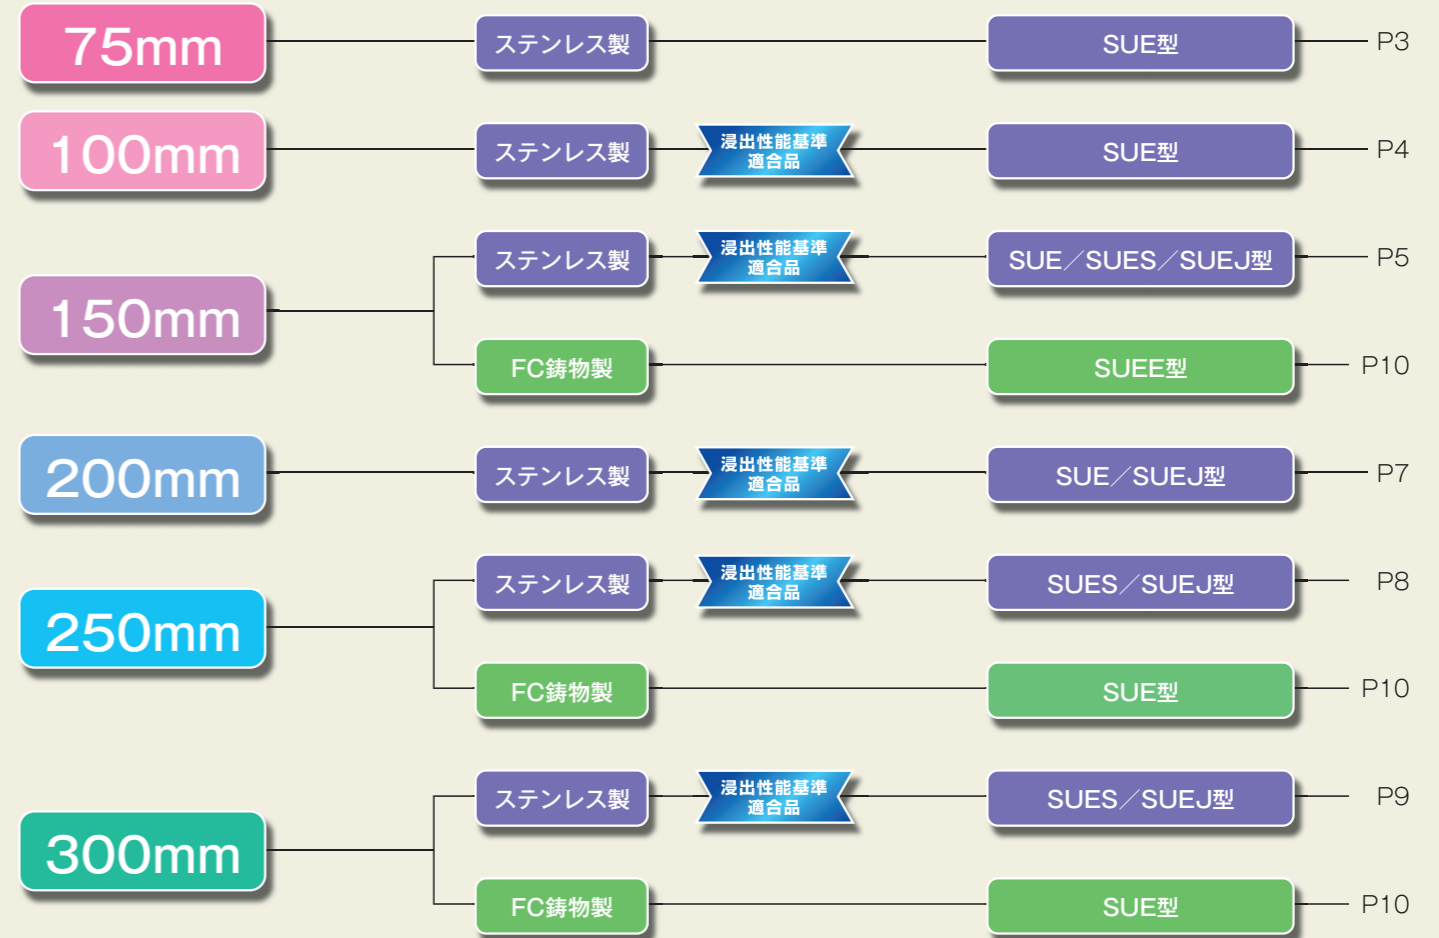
75mm
ステンレス製
SUE型
P3

100mm
ステンレス製
浸出性能基準適合品
SUE型
P4

150mm
ステンレス製
浸出性能基準適合品
SUE／SUES／SUEJ型
P5

FC鋳物製
SUEE型
P10

200mm
ステンレス製
浸出性能基準適合品
SUE／SUEJ型
P7

250mm
ステンレス製
浸出性能基準適合品
SUES／SUEJ型
P8

FC鋳物製
SUE型
P10

300mm
ステンレス製
浸出性能基準適合品
SUES／SUEJ型
P9

FC鋳物製
SUE型
P10